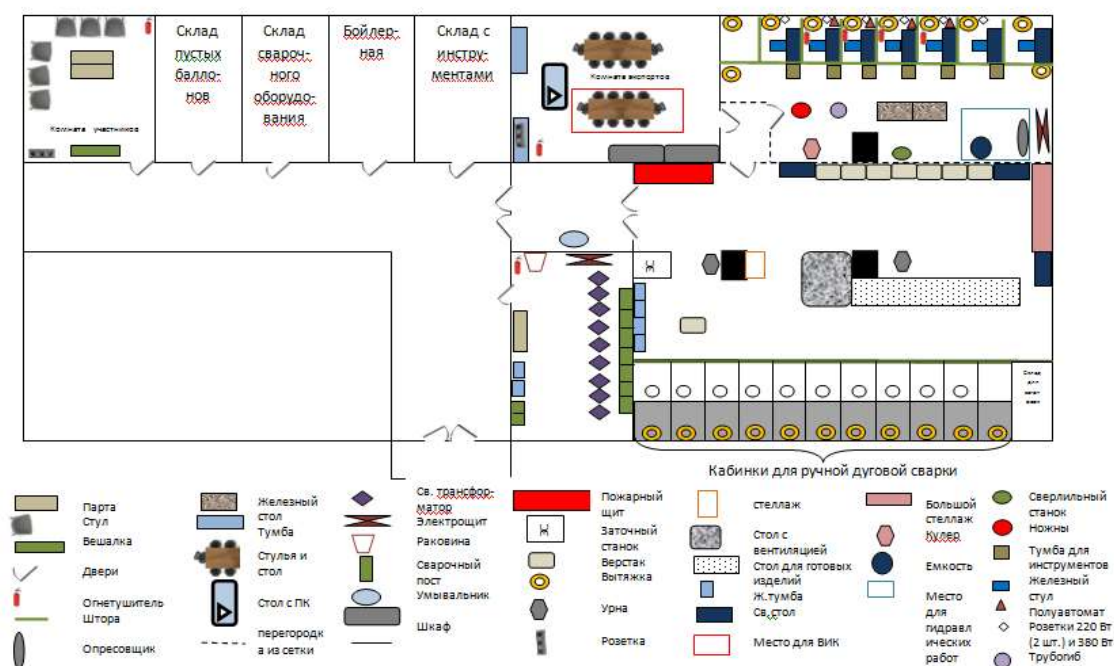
Склад пустых баллонов

Склад сварочного оборудования

Бойлерная

Склад с инструментами

Комната экспертов

Комната участников

Склад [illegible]

Кабинки для ручной дуговой сварки

Парта
Стул
Вешалка
Двери
Огнетушитель
Штора
Опресовщик

Железный стол
Тумба
Стулья и стол
Стол с ПК
перегородка из сетки

Св. трансформатор
Электрощит
Раковина
Сварочный пост
Умывальник
Шкаф

Пожарный щит
Заточный станок
Верстак
Вытяжка
Урна
Розетка

стеллаж
Стол с вентиляцией
Стол для готовых изделий
Ж.тумба
Св.стол
Место для ВИК

Большой стеллаж
Кулер
Емкость
Место для гидравлических работ

Сверлильный станок
Ножны
Тумба для инструментов
Железный стул
Полуавтомат
Розетки 220 Вт (2 шт.) и 380 Вт
Трубогиб